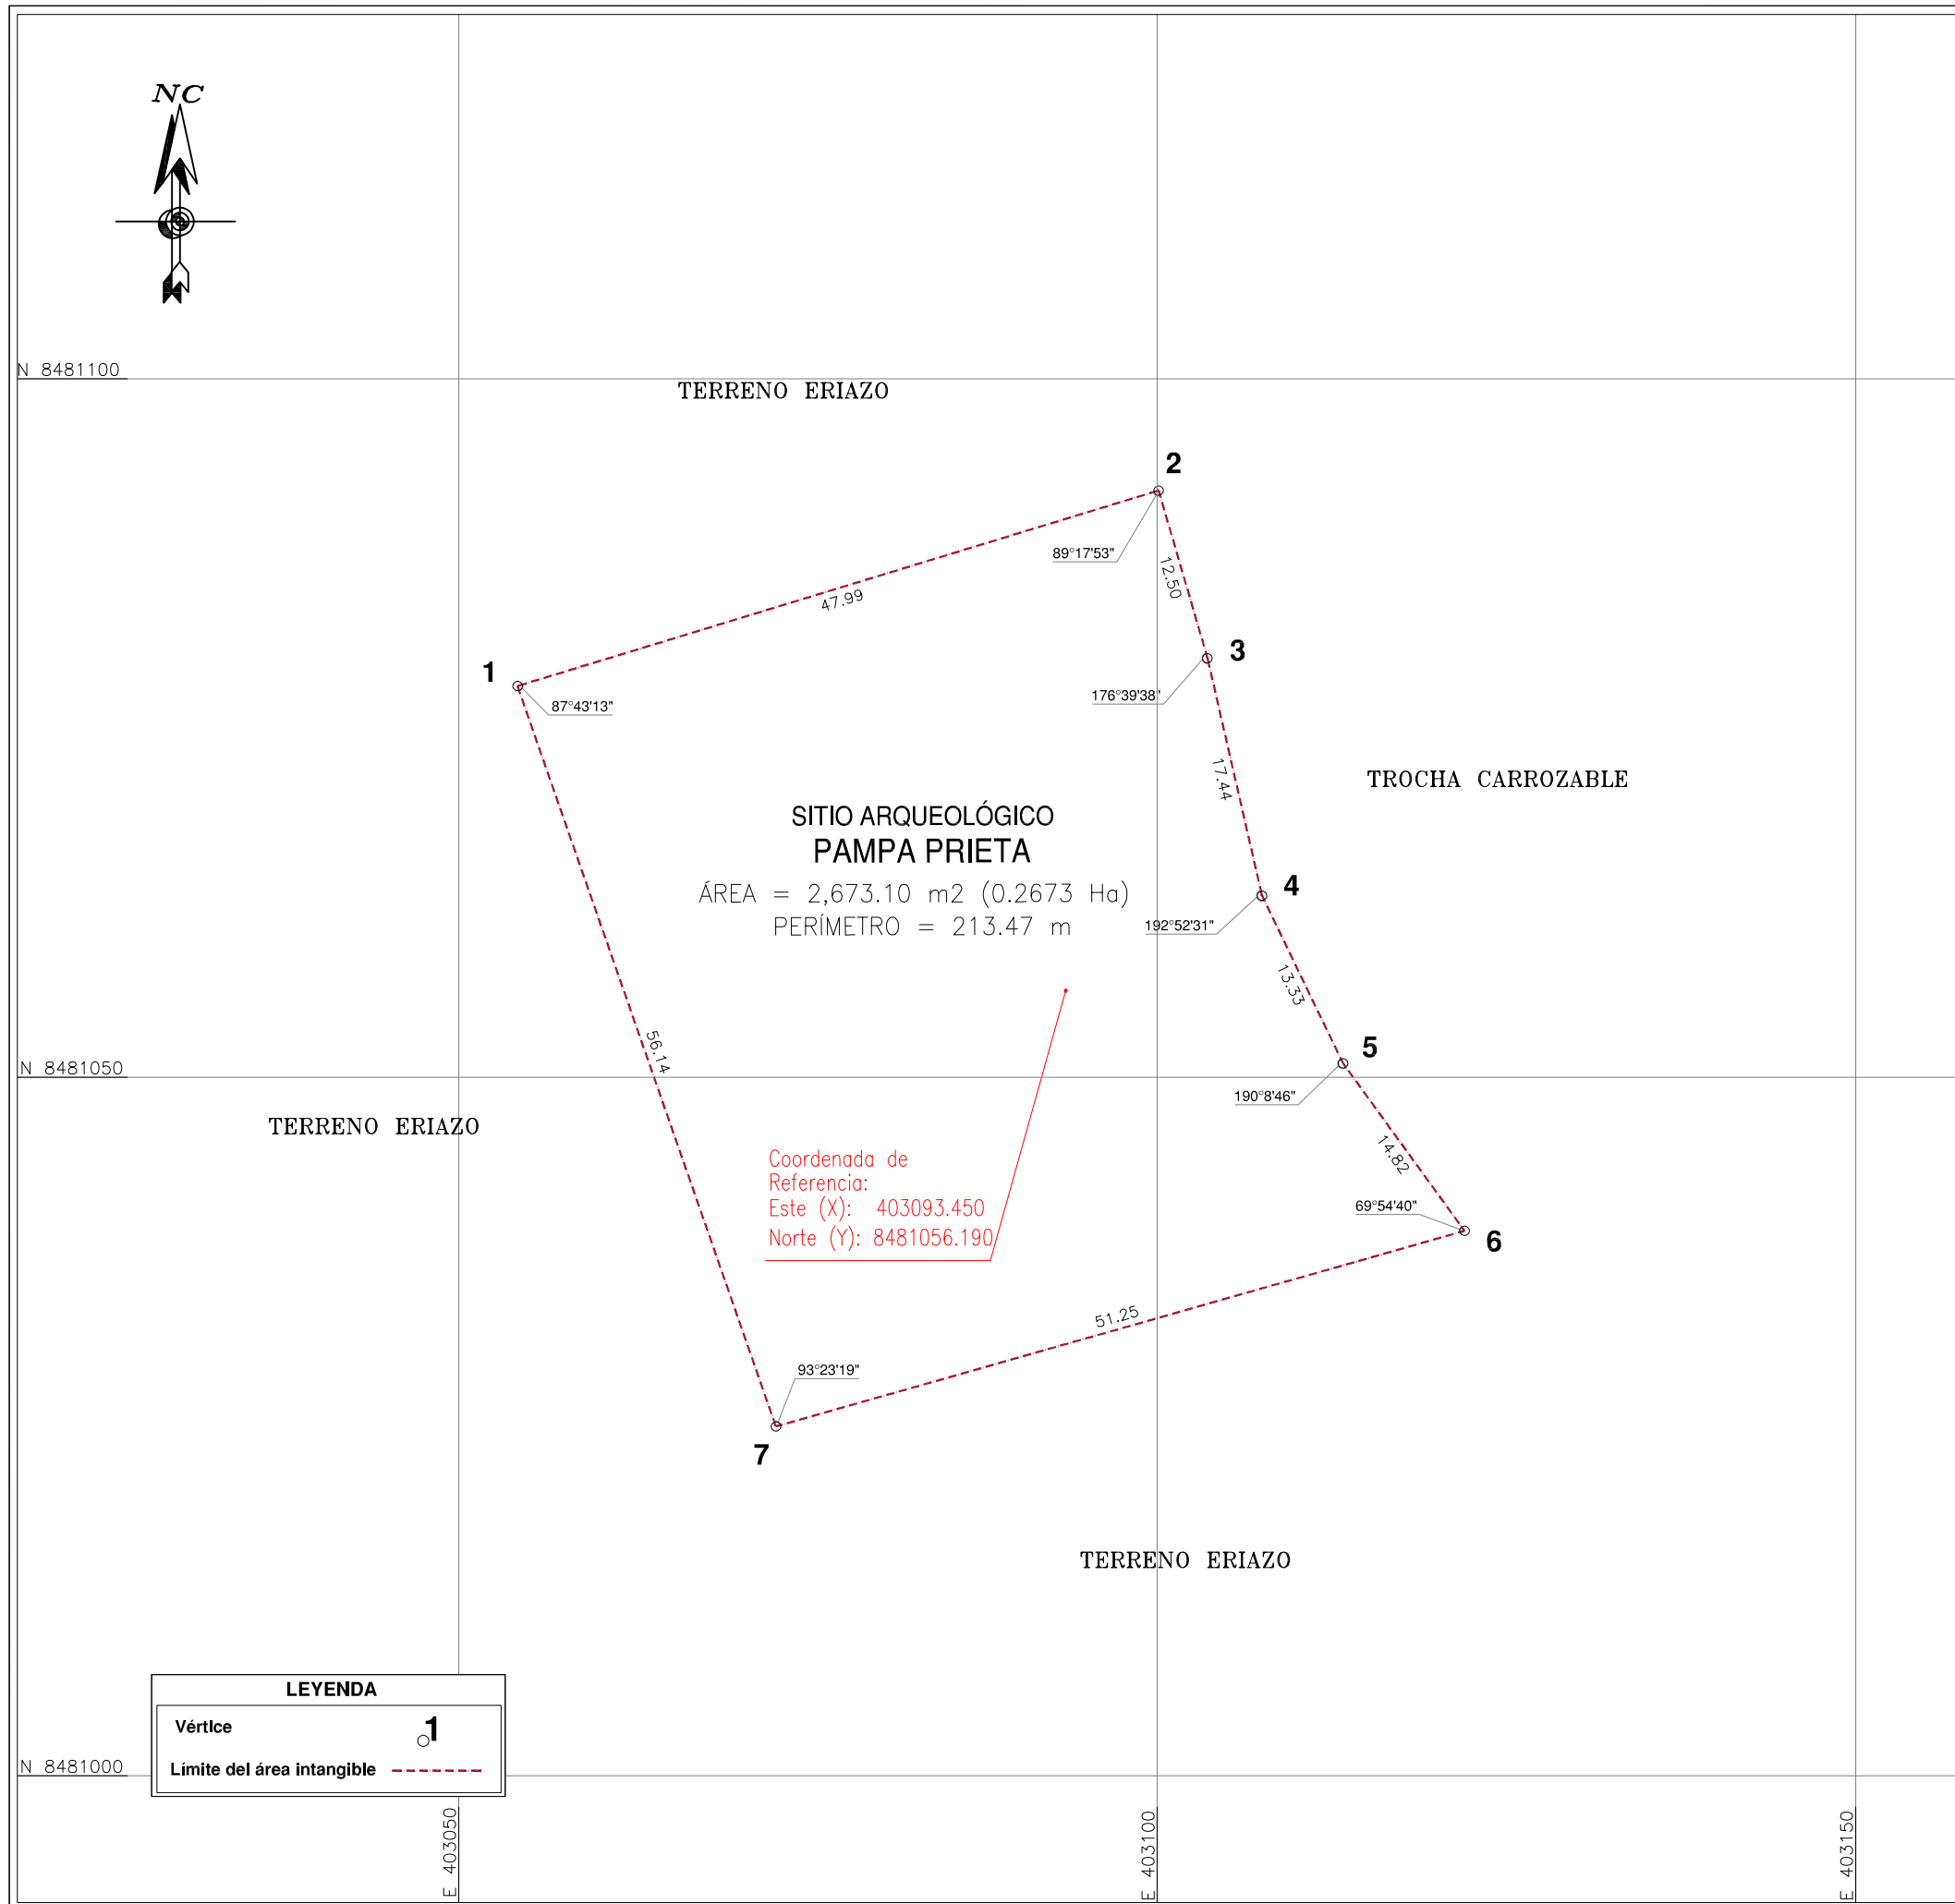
NC

N 8481100

TERRENO ERIAZO

2

89°17'53"

12.50

47.99

1

3

87°43'13"

176°39'38"

17.44

TROCHA CARROZABLE

SITIO ARQUEOLÓGICO
PAMPA PRIETA
ÁREA = 2,673.10 m2 (0.2673 Ha)
PERÍMETRO = 213.47 m

4

192°52'31"

13.33

56.14

5

N 8481050

190°8'46"

TERRENO ERIAZO

14.82

Coordenada de
Referencia:
Este (X): 403093.450
Norte (Y): 8481056.190

69°54'40"

6

51.25

93°23'19"

7

TERRENO ERIAZO

LEYENDA

Vértice 1

Límite del área intangible

N 8481000

E 403050

E 403100

E 403150